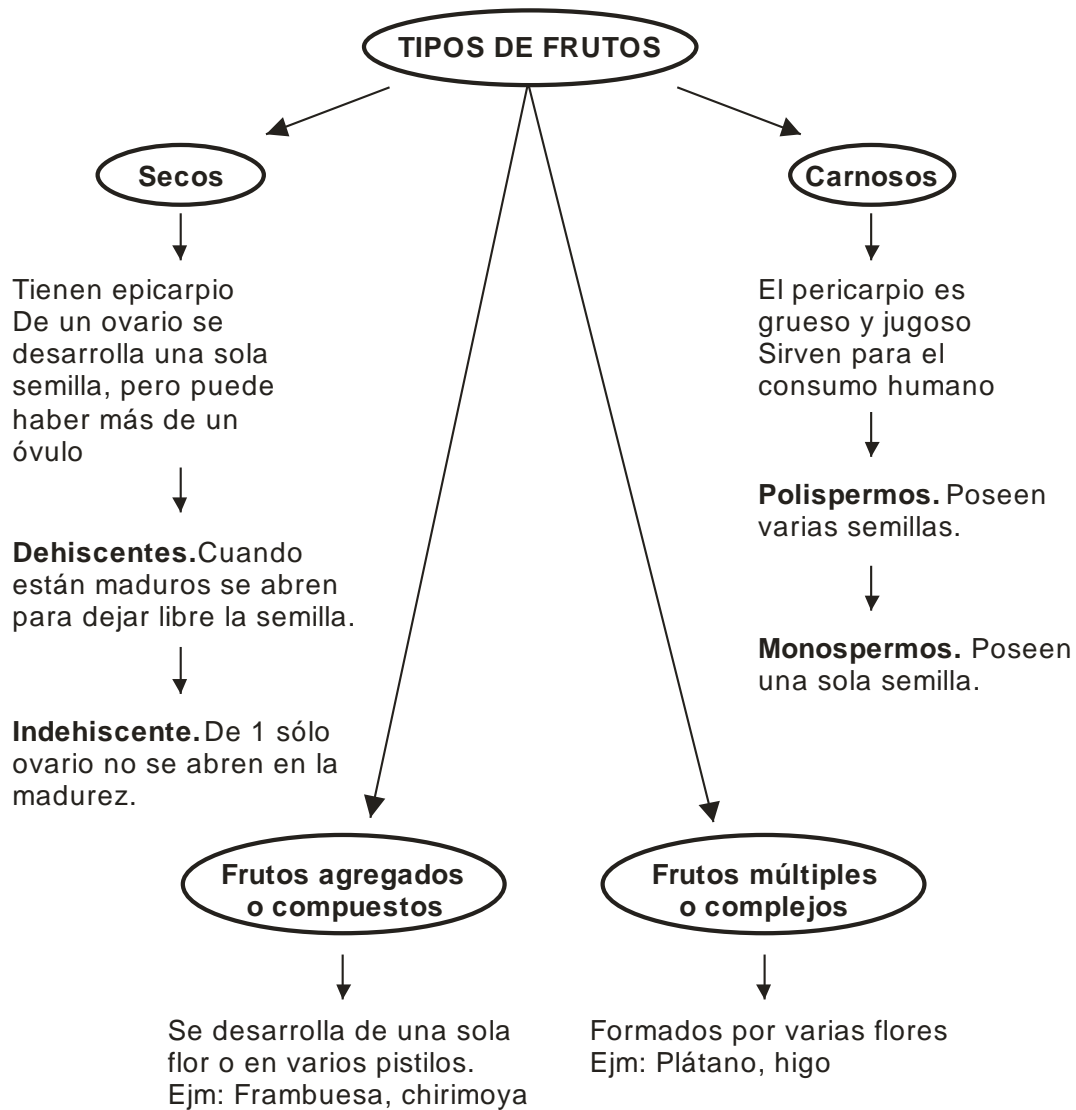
TIPOS DE FRUTOS

Secos

Tienen epicarpio
De un ovario se desarrolla una sola semilla, pero puede haber más de un óvulo

**Dehiscentes.**Cuando están maduros se abren para dejar libre la semilla.

**Indehiscente.** De 1 sólo ovario no se abren en la madurez.

Carnosos

El pericarpio es grueso y jugoso
Sirven para el consumo humano

**Polispermos.** Poseen varias semillas.

**Monospermos.** Poseen una sola semilla.

Frutos agregados o compuestos

Se desarrolla de una sola flor o en varios pistilos.
Ejm: Frambuesa, chirimoya

Frutos múltiples o complejos

Formados por varias flores
Ejm: Plátano, higo